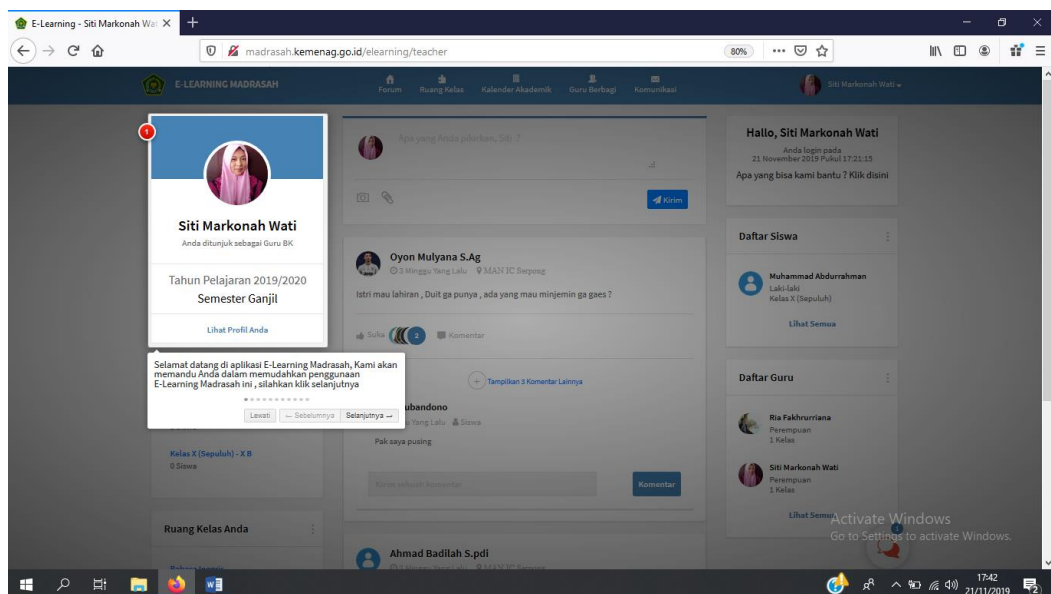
E-Learning - Siti Markonah Wat ×

madrasah.kemenag.go.id/elearning/teacher

80%

E-LEARNING MADRASAH

Forum Ruang Kelas Kalender Akademik Guru Berbagi Komunikasi

Siti Markonah Wati

1

Siti Markonah Wati

Anda ditunjuk sebagai Guru BK

Tahun Pelajaran 2019/2020

Semester Ganjil

Lihat Profil Anda

Selamat datang di aplikasi E-Learning Madrasah, Kami akan memandu Anda dalam memudahkan penggunaan E-Learning Madrasah ini , silahkan klik selanjutnya

Lewati ← Sebelumnya Selanjutnya →

Apa yang Anda pikirkan, Siti ?

Kirim

Oyon Mulyana S.Ag

3 Minggu Yang Lalu MAN IC Serpong

Istri mau lahiran , Duit ga punya , ada yang mau minjemin ga gaes ?

Suka 2 Komentar

Tampilkan 3 Komentar Lainnya

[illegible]ubandono

Yang Lalu Siswa

Pak saya pusing

Kirim sebuah komentar

Komentar

Kelas X (Sepuluh) - X B

0 Siswa

Ruang Kelas Anda

Ahmad Badilah S.pdi

Hallo, Siti Markonah Wati

Anda login pada
21 November 2019 Pukul 17:21:15

Apa yang bisa kami bantu ? Klik disini

Daftar Siswa

Muhammad Abdurrahman
Laki-laki
Kelas X (Sepuluh)

Lihat Semua

Daftar Guru

Ria Fakhrurriana
Perempuan
1 Kelas

Siti Markonah Wati
Perempuan
1 Kelas

Lihat Semua

Activate Windows
Go to Settings to activate Windows.

17:42
21/11/2019